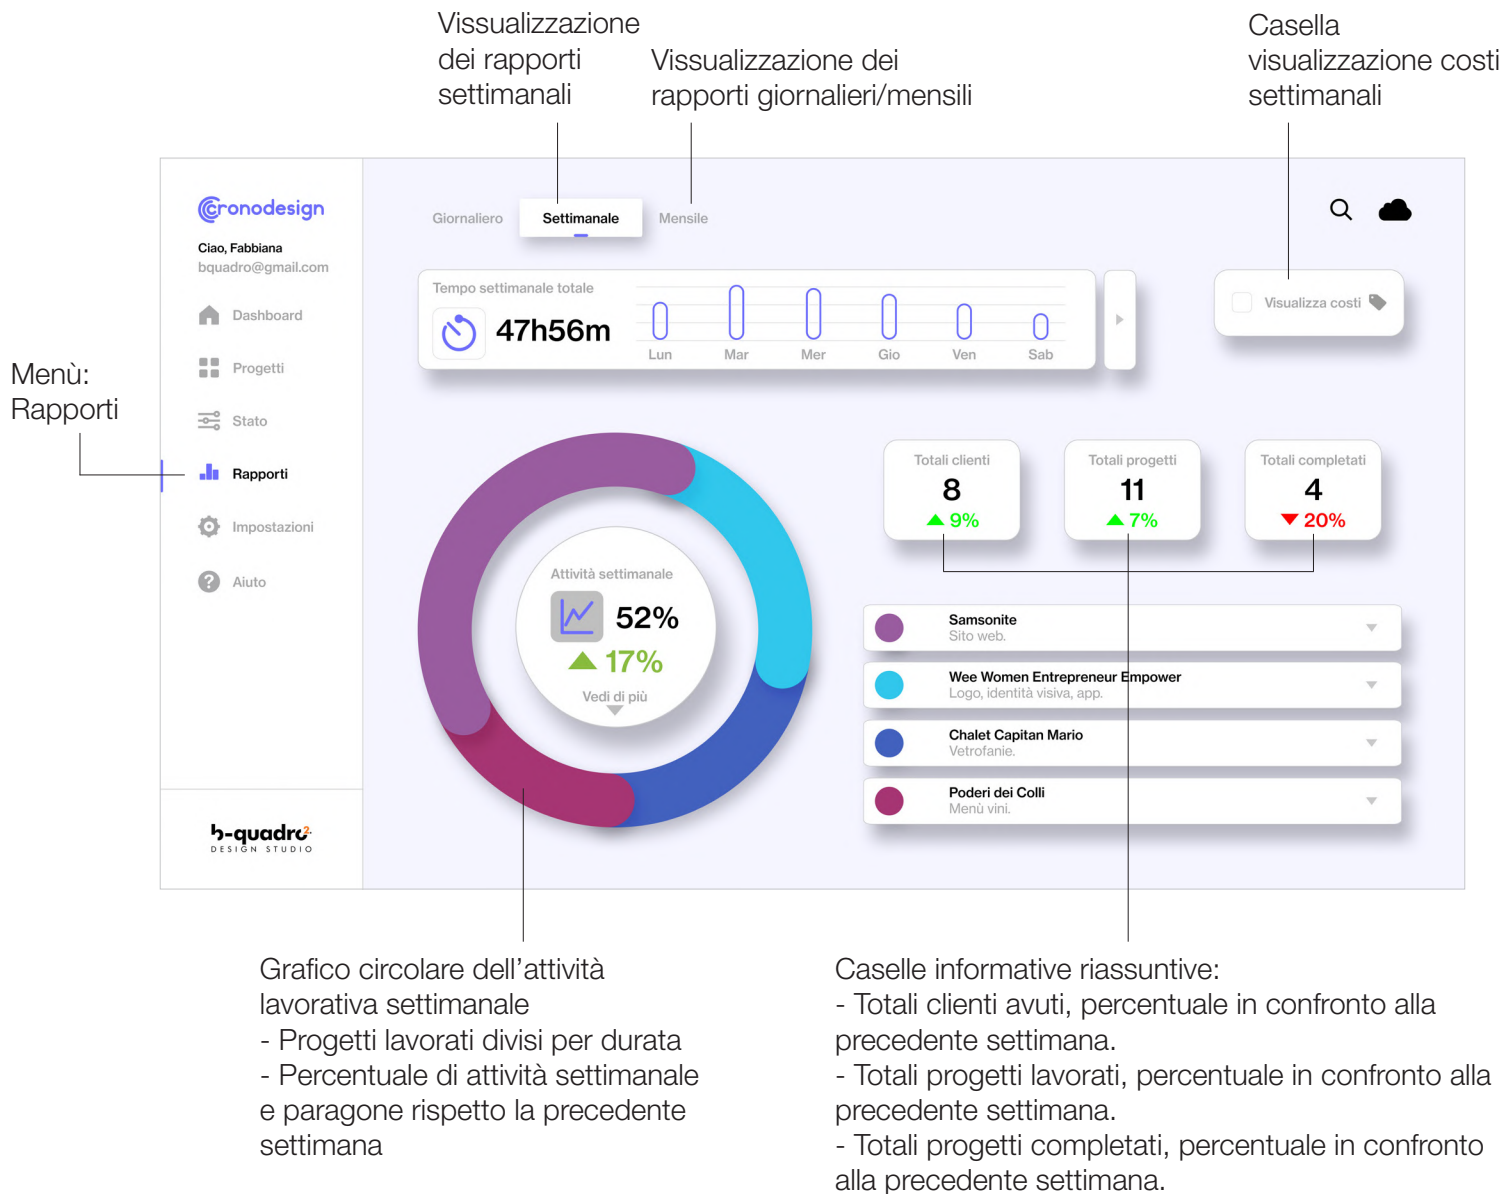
Visualizzazione dei rapporti settimanali

Visualizzazione dei rapporti giornalieri/mensili

Casella visualizzazione costi settimanali

Menù: Rapporti

Cronodesign

Ciao, Fabbiana
bquadro@gmail.com

Dashboard
Progetti
Stato
Rapporti
Impostazioni
Aiuto

b-quadro
DESIGN STUDIO

Giornaliero
Settimanale
Mensile

Tempo settimanale totale
47h56m

Lun
Mar
Mer
Gio
Ven
Sab

Visualizza costi

Attività settimanale
52%
17%
Vedi di più

Totali clienti
8
9%

Totali progetti
11
7%

Totali completati
4
20%

Samsonite
Sito web.

Wee Women Entrepreneur Empower
Logo, identità visiva, app.

Chalet Capitan Mario
Vetrofanie.

Poderi dei Colli
Menù vini.

Grafico circolare dell’attività lavorativa settimanale
- Progetti lavorati divisi per durata
- Percentuale di attività settimanale e paragone rispetto la precedente settimana

Caselle informative riassuntive:
- Totali clienti avuti, percentuale in confronto alla precedente settimana.
- Totali progetti lavorati, percentuale in confronto alla precedente settimana.
- Totali progetti completati, percentuale in confronto alla precedente settimana.